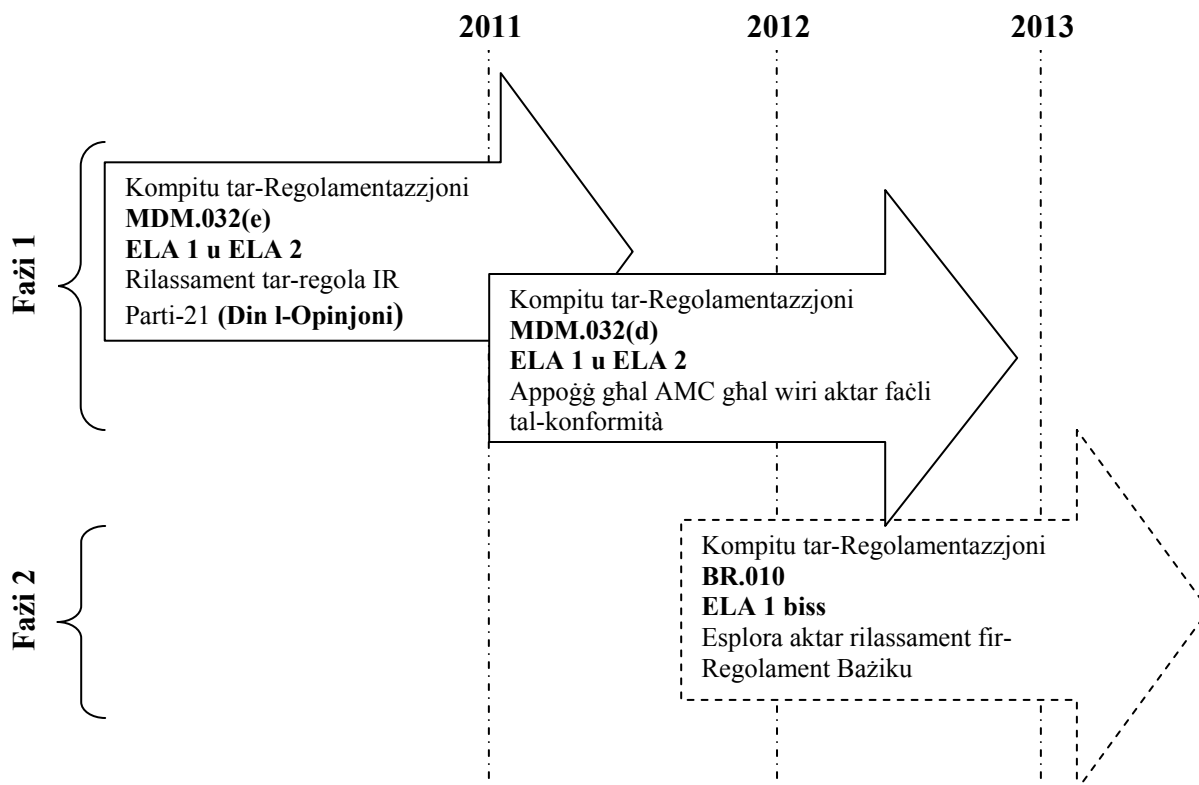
2011
2012
2013

Fażi 1

Kompitu tar-Regolamentazzjoni
**MDM.032(e)**
**ELA 1 u ELA 2**
Rilassament tar-regola IR Parti-21 **(Din l-Opinjoni)**

Kompitu tar-Regolamentazzjoni
**MDM.032(d)**
**ELA 1 u ELA 2**
Appoġġ għal AMC għal wiri aktar faċli tal-konformità

Fażi 2

Kompitu tar-Regolamentazzjoni
**BR.010**
**ELA 1 biss**
Esplora aktar rilassament fir-Regolament Bażiku